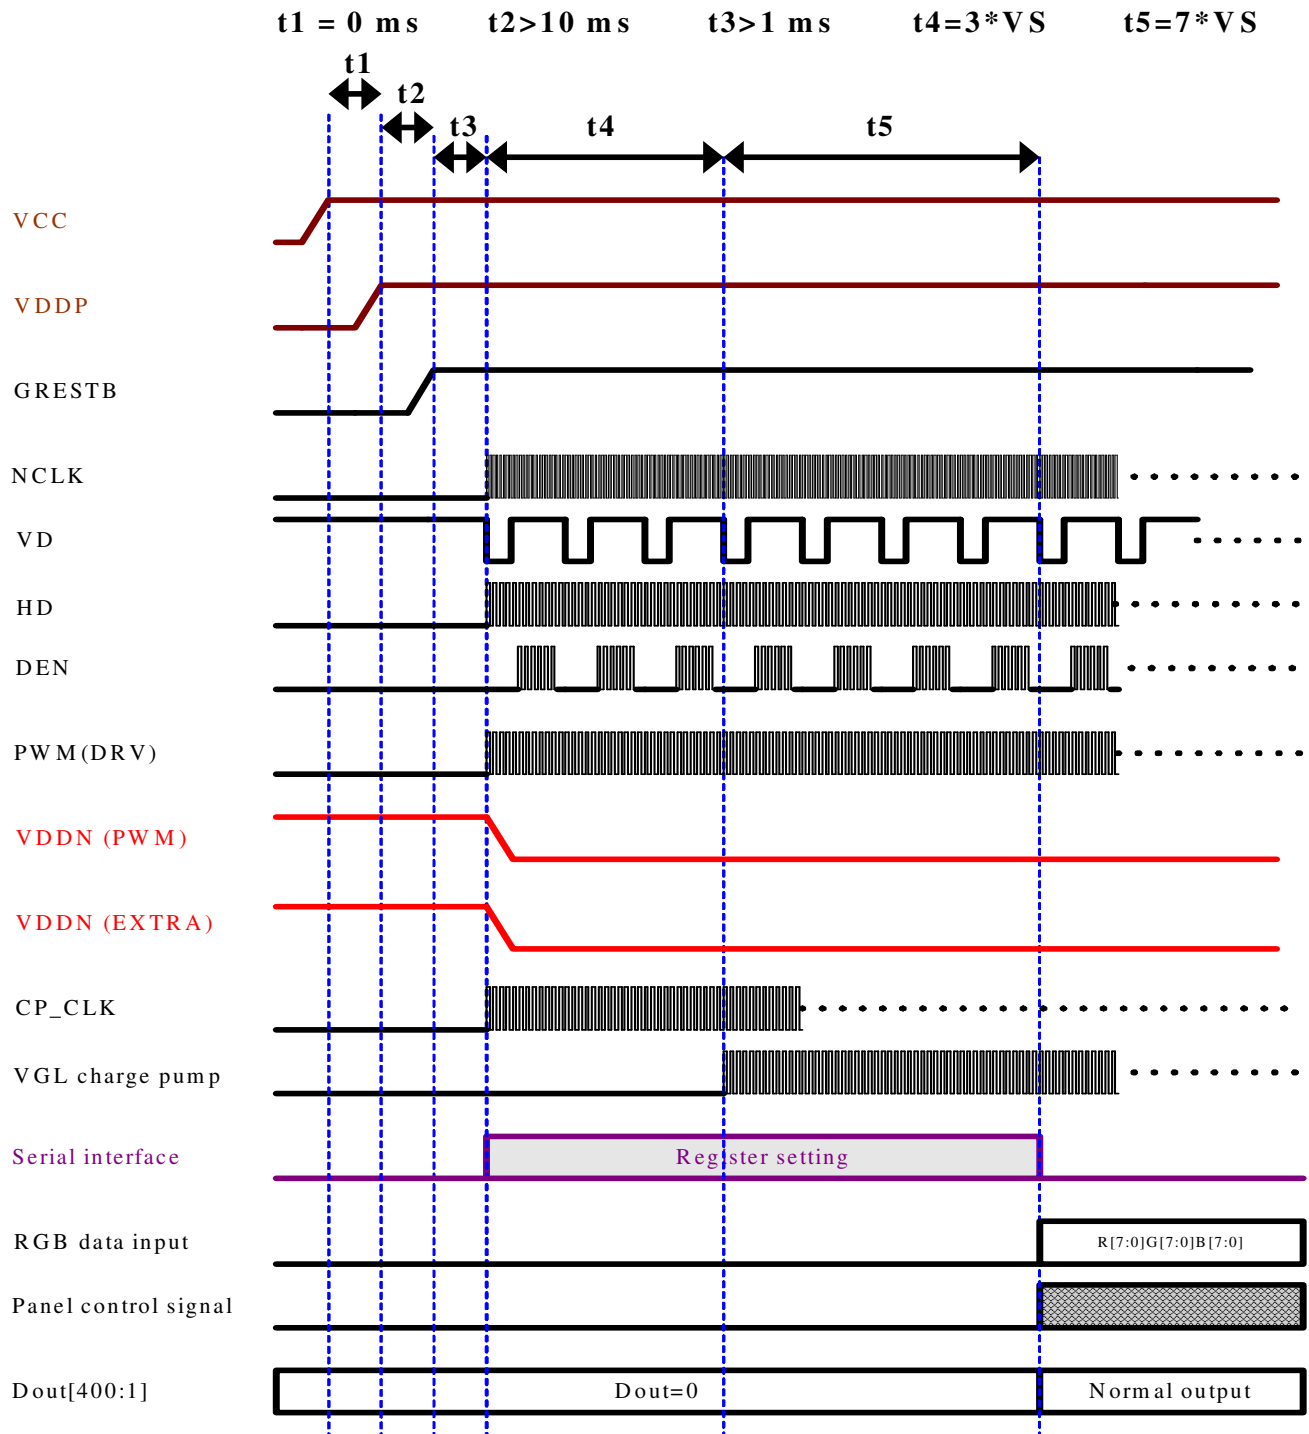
t1 = 0 ms t2>10 ms t3>1 ms t4=3*VS t5=7*VS

t1
t2
t3
t4
t5

VCC
VDDP
GRESTB
NCLK
VD
HD
DEN
PWM(DRV)
VDDN (PWM)
VDDN (EXTRA)
CP_CLK
VGL charge pump
Serial interface
Register setting
RGB data input
R[7:0]G[7:0]B[7:0]
Panel control signal
Dout[400:1]
Dout=0
Normal output